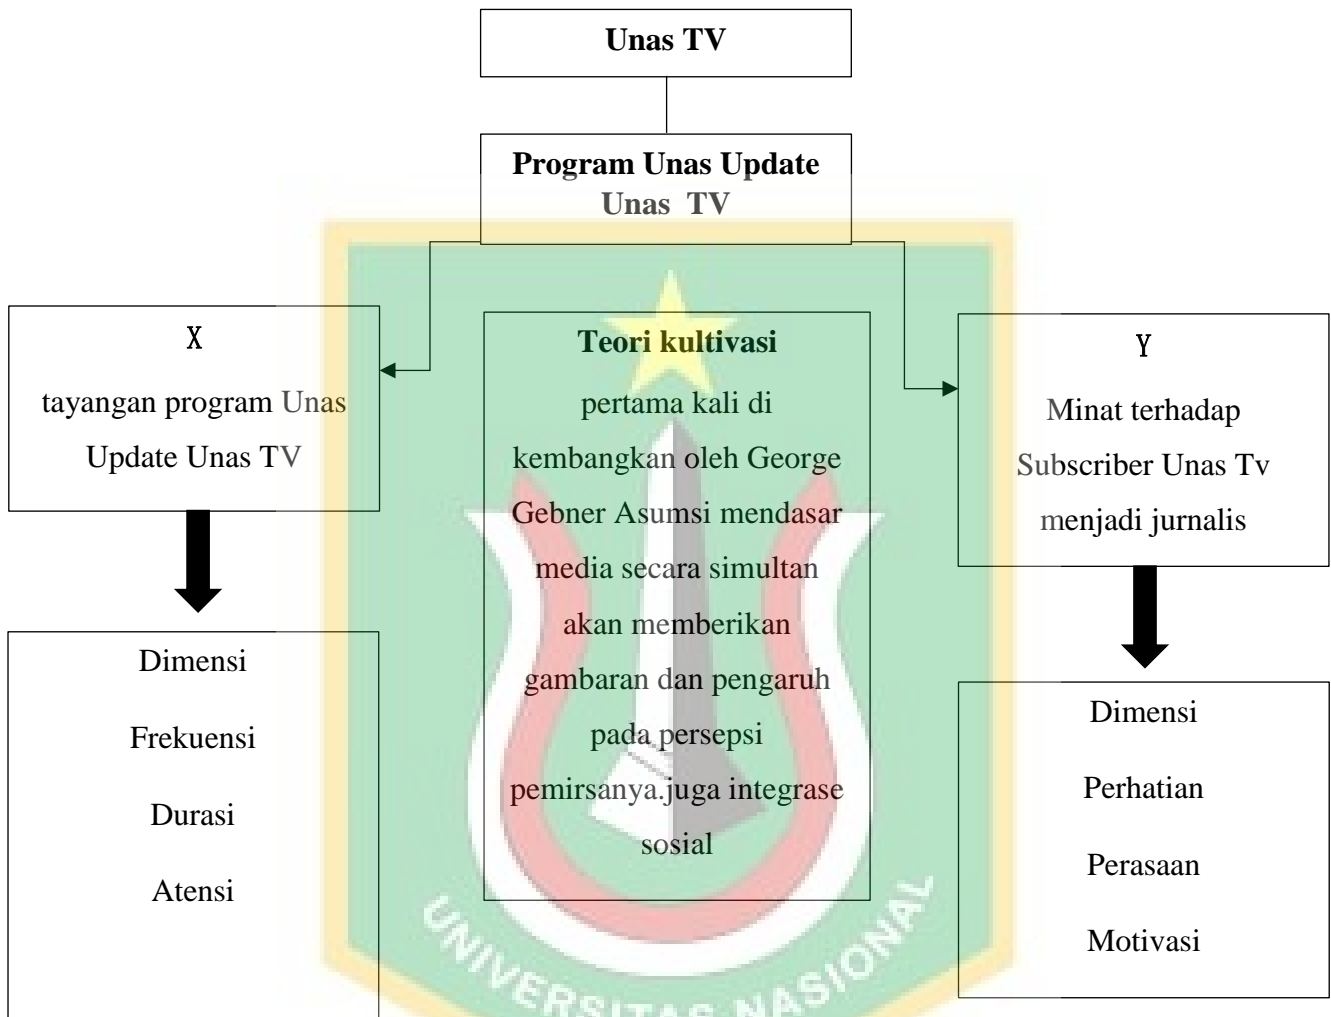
**Unas TV**

**Program Unas Update Unas TV**

X
tayangan program Unas Update Unas TV

**Teori kultivasi**
pertama kali di kembangkan oleh George Gebner Asumsi mendasar media secara simultan akan memberikan gambaran dan pengaruh pada persepsi pemirsanya.juga integrase sosial

Y
Minat terhadap Subscriber Unas Tv menjadi jurnalis

Dimensi
Frekuensi
Durasi
Atensi

Dimensi
Perhatian
Perasaan
Motivasi

UNIVERSITAS NASIONAL